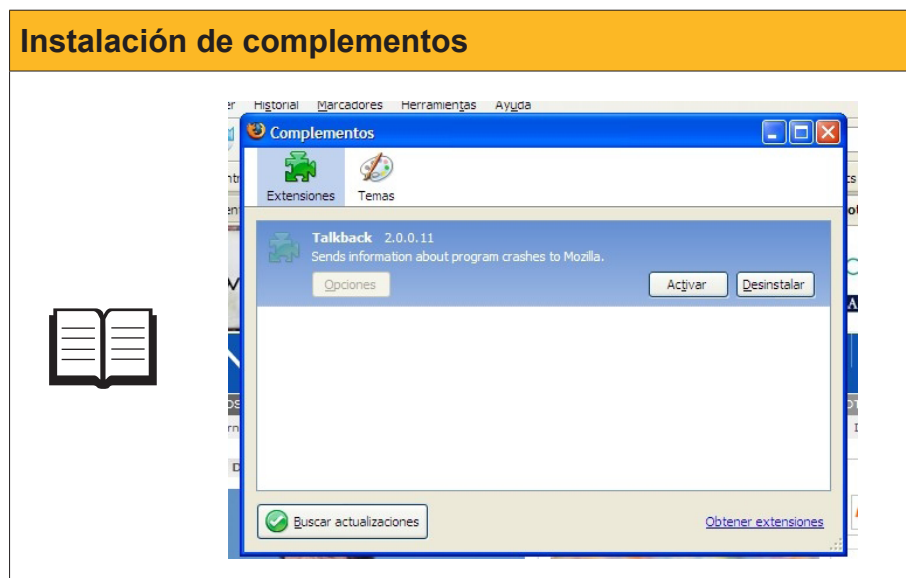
Instalación de complementos

Historial Marcadores Herramientas Ayuda

Complementos

Extensiones Temas

Talkback 2.0.0.11
Sends information about program crashes to Mozilla.

Opciones Activar Desinstalar

Buscar actualizaciones Obtener extensiones